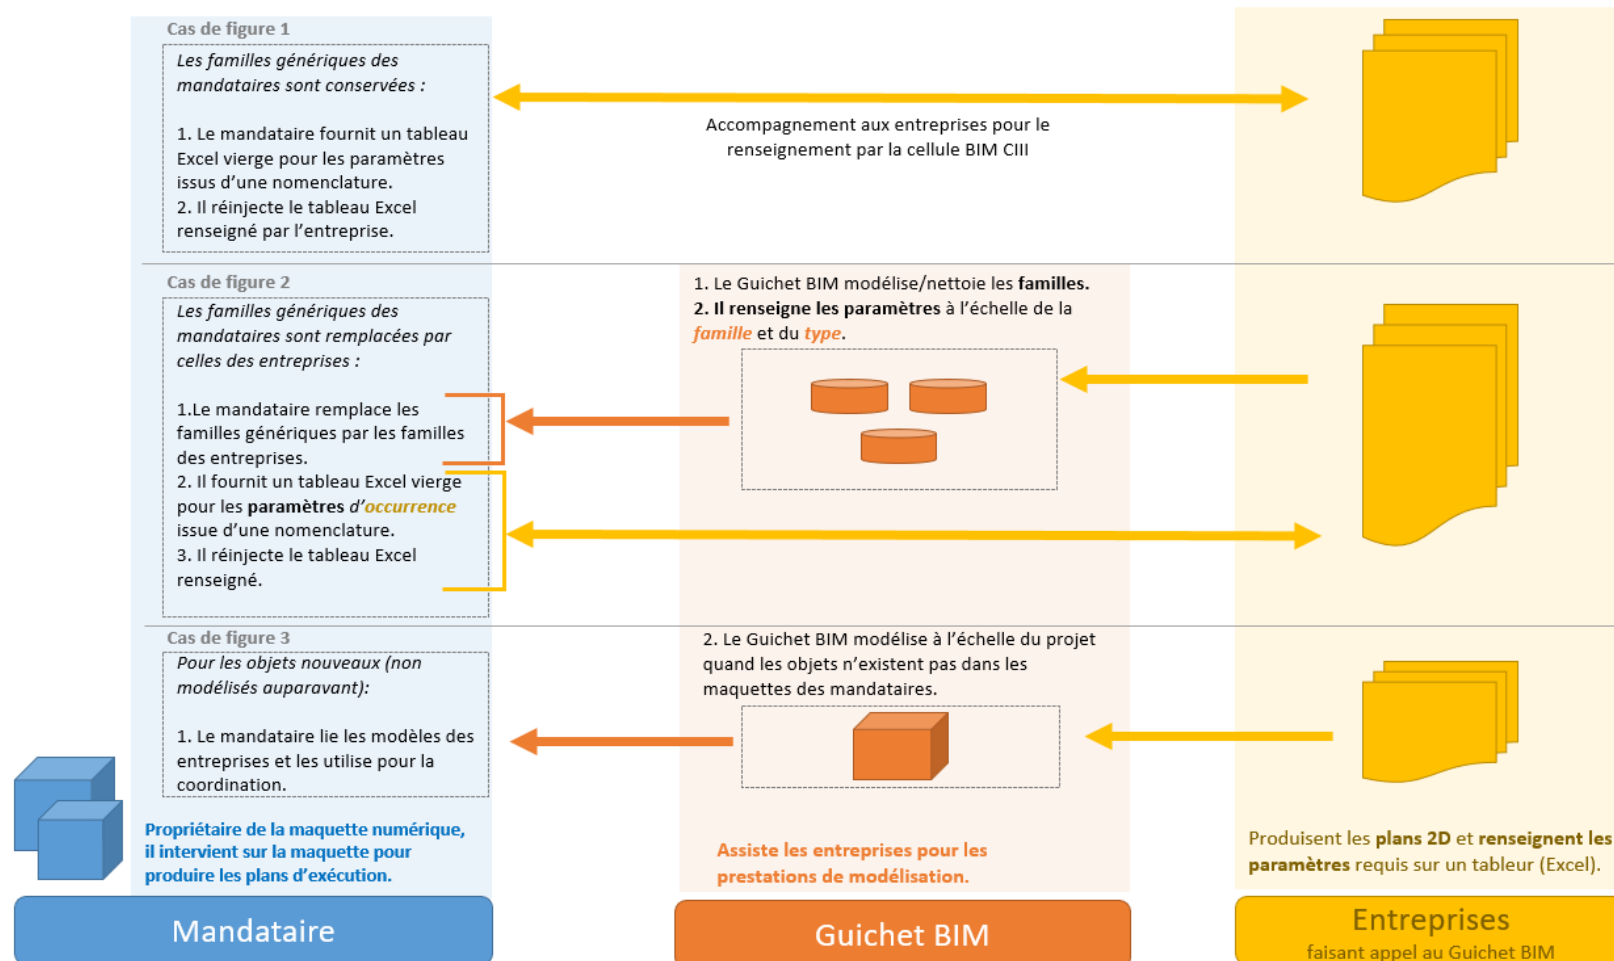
Cas de figure 1

Les familles génériques des mandataires sont conservées :

1. Le mandataire fournit un tableau Excel vierge pour les paramètres issus d'une nomenclature.
2. Il réinjecte le tableau Excel renseigné par l'entreprise.

Accompagnement aux entreprises pour le renseignement par la cellule BIM CIII

Cas de figure 2

Les familles génériques des mandataires sont remplacées par celles des entreprises :

1.Le mandataire remplace les familles génériques par les familles des entreprises.
2. Il fournit un tableau Excel vierge pour les **paramètres** d'*occurrence* issue d'une nomenclature.
3. Il réinjecte le tableau Excel renseigné.

1. Le Guichet BIM modélise/nettoie les **familles.**
**2. Il renseigne les paramètres** à l'échelle de la *famille* et du *type*.

Cas de figure 3

Pour les objets nouveaux (non modélisés auparavant):

1. Le mandataire lie les modèles des entreprises et les utilise pour la coordination.

2. Le Guichet BIM modélise à l'échelle du projet quand les objets n'existent pas dans les maquettes des mandataires.

**Propriétaire de la maquette numérique, il intervient sur la maquette pour produire les plans d'exécution.**

**Assiste les entreprises pour les prestations de modélisation.**

Produisent les **plans 2D** et **renseignent les paramètres** requis sur un tableur (Excel).

Mandataire

Guichet BIM

Entreprises
faisant appel au Guichet BIM